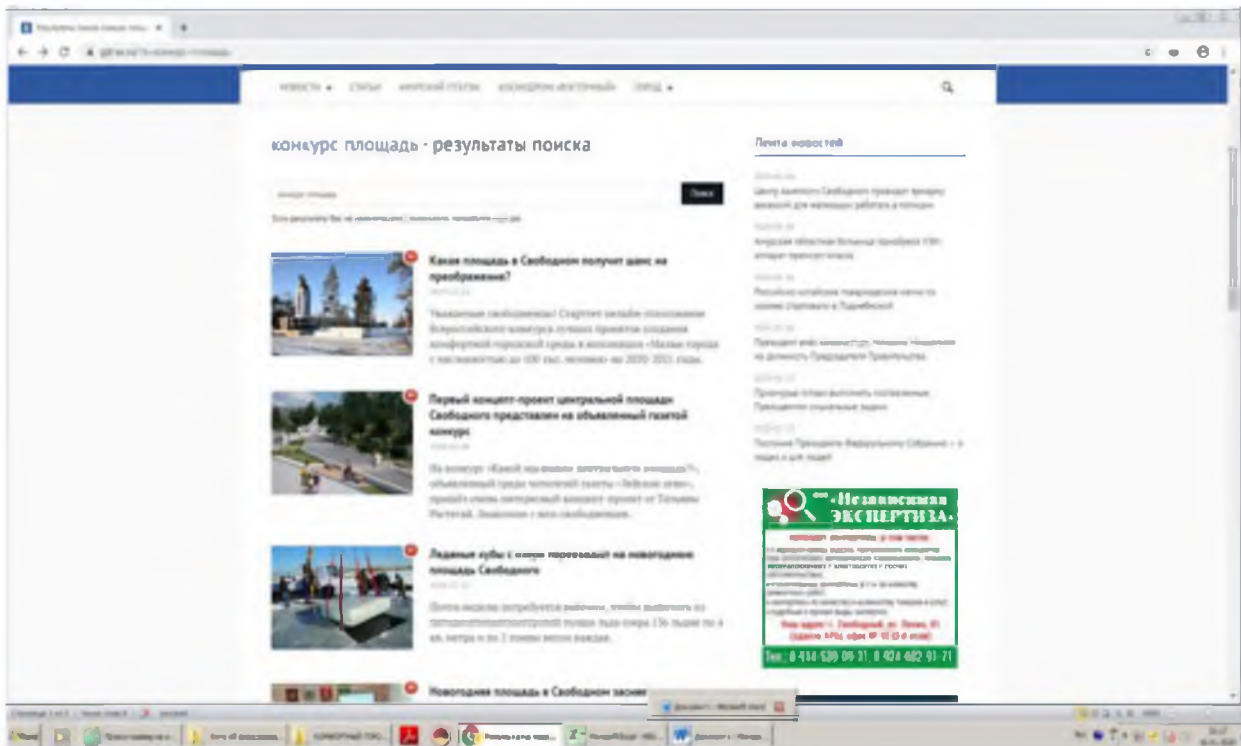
НОВОСТИ ▾ СТАТЬИ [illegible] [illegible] ГОРОД ▾

конкурс площадь - результаты поиска

конкурс площадь

Поиск

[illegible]

Какая площадь в Свободном получит шанс на преображение?

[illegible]

Уважаемые свободненцы! Стартует онлайн-голосование Всероссийского конкурса лучших проектов создания комфортной городской среды в номинации «Малые города с численностью до 100 тыс. человек» на 2020-2021 годы.

Первый концепт-проект центральной площади Свободного представлен на объявленный газетой конкурс

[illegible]

На конкурс «Какой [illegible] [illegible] площадь?», объявленный среди читателей газеты «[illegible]», пришёл очень интересный концепт-проект от Татьяны Распетой. Знакомим с ним свободненцев.

Ледяные кубы с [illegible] перевозят на новогоднюю площадь Свободного

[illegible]

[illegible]

Новогодняя площадь в Свободном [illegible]

Лента новостей

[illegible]

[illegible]

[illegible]

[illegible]

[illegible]

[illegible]

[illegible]

Независимая ЭКСПЕРТИЗА

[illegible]

Тел.: 8 914 539 09 31; 8 924 682 91 21